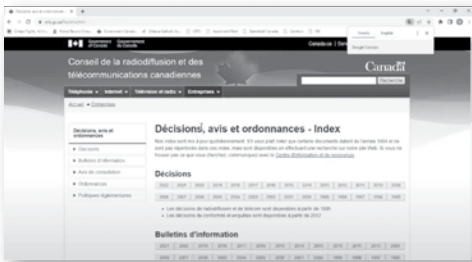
Décisions, avis et ordonnances

crtc.gc.ca/fra/archive

Government of Canada | Gouvernement du Canada

Canada.ca | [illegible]

Conseil de la radiodiffusion et des télécommunications canadiennes

Canada

Recherche

Téléphonie | Internet | Télévision et radio | Entreprises

Accueil > Entreprises

Décisions, avis et ordonnances

Décisions

Bulletins d'information

Avis de consultation

Ordonnances

Politiques réglementaires

Décisions, avis et ordonnances - Index

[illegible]

Décisions

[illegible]

Bulletins d'information

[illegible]